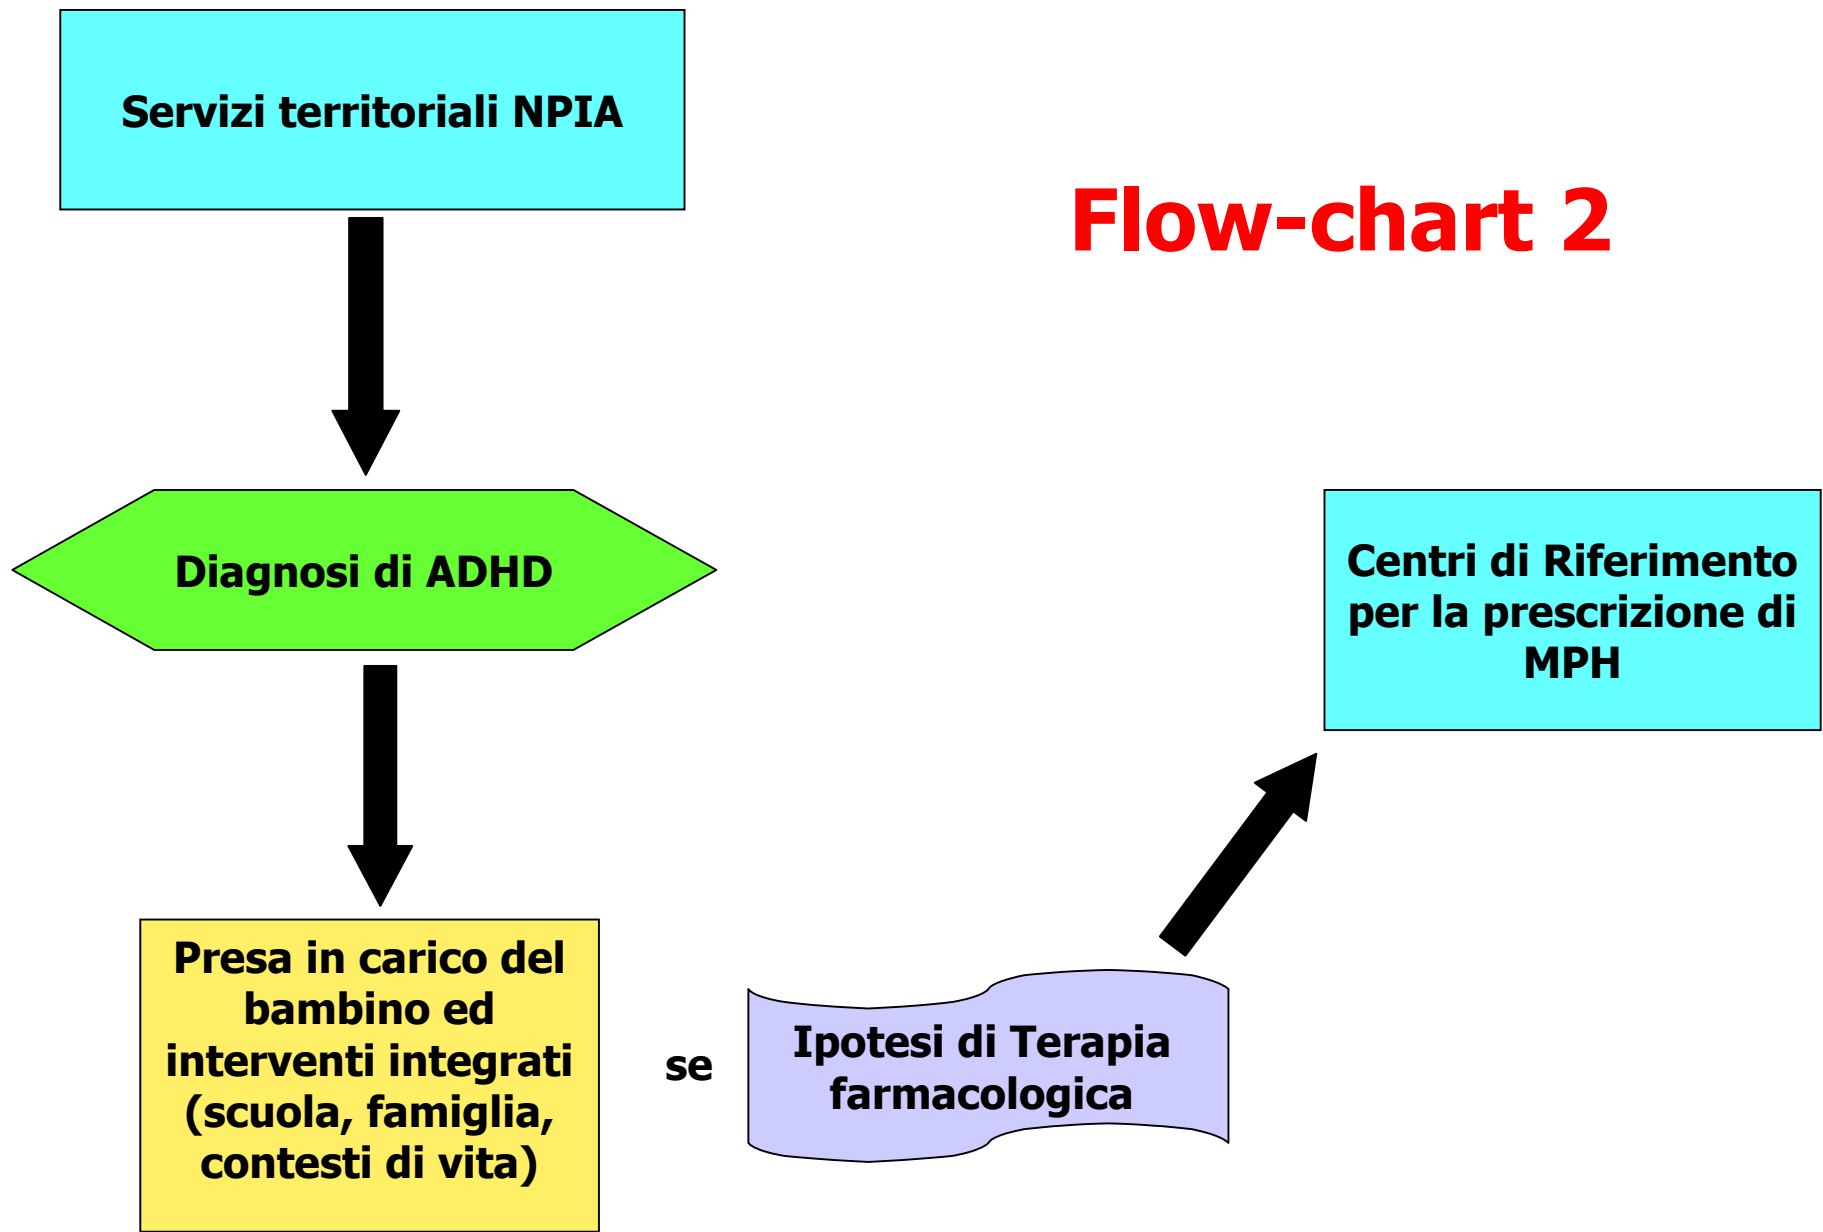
Servizi territoriali NPIA

Flow-chart 2

Diagnosi di ADHD

Centri di Riferimento per la prescrizione di MPH

Presa in carico del bambino ed interventi integrati (scuola, famiglia, contesti di vita)

se

Ipotesi di Terapia farmacologica